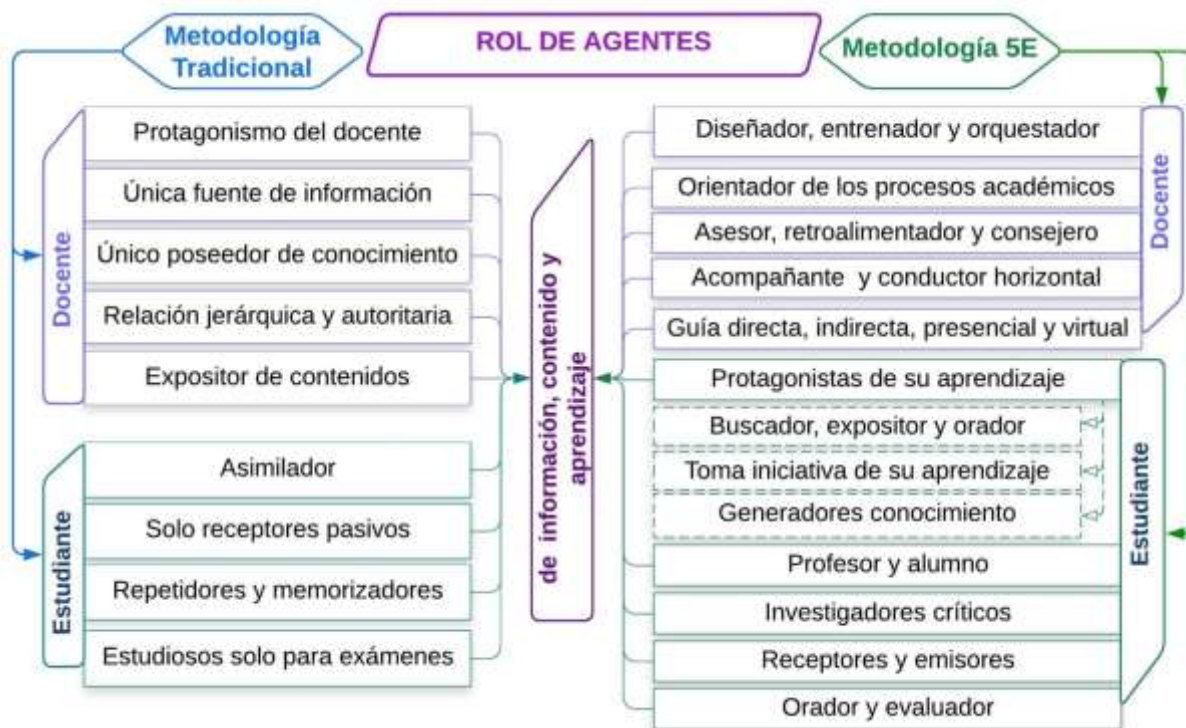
Metodología Tradicional

ROL DE AGENTES

Metodología 5E

Docente

Protagonismo del docente

Única fuente de información

Único poseedor de conocimiento

Relación jerárquica y autoritaria

Expositor de contenidos

Estudiante

Asimilador

Solo receptores pasivos

Repetidores y memorizadores

Estudiosos solo para exámenes

de información, contenido y aprendizaje

Diseñador, entrenador y orquestador

Orientador de los procesos académicos

Asesor, retroalimentador y consejero

Acompañante y conductor horizontal

Guía directa, indirecta, presencial y virtual

Docente

Protagonistas de su aprendizaje

Buscador, expositor y orador

Toma iniciativa de su aprendizaje

Generadores conocimiento

Profesor y alumno

Investigadores críticos

Receptores y emisores

Orador y evaluador

Estudiante